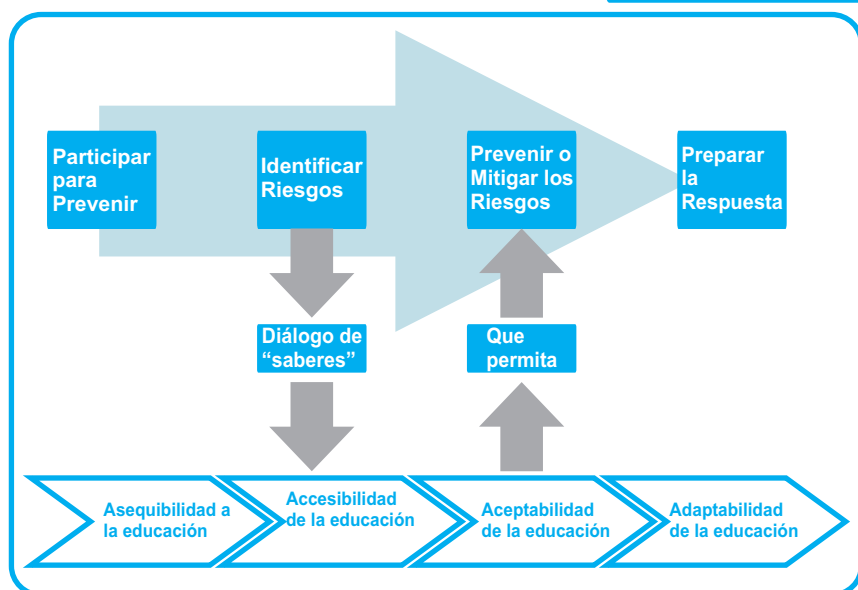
Participar para Prevenir

Identificar Riesgos

Prevenir o Mitigar los Riesgos

Preparar la Respuesta

Diálogo de “saberes”

Que permita

Asequibilidad a la educación

Accesibilidad de la educación

Aceptabilidad de la educación

Adaptabilidad de la educación